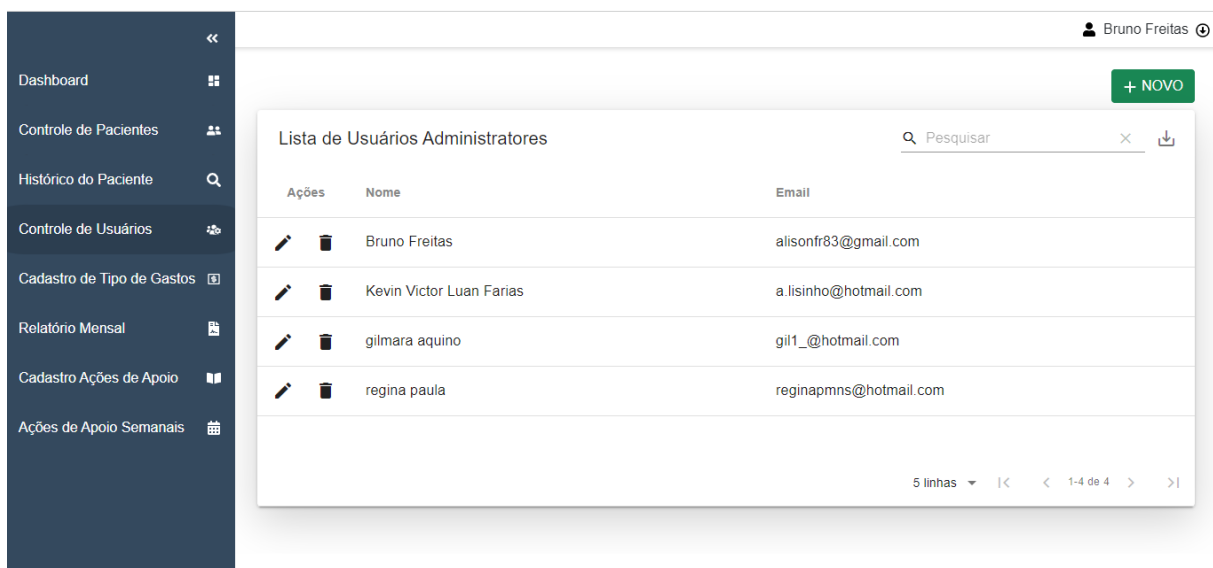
«

Dashboard

Controle de Pacientes

Histórico do Paciente

Controle de Usuários

Cadastro de Tipo de Gastos

Relatório Mensal

Cadastro Ações de Apoio

Ações de Apoio Semanais

Bruno Freitas

+ NOVO

Lista de Usuários Administratores

Pesquisar

| Ações | Nome | Email |
|---|---|---|
| | Bruno Freitas | alisonfr83@gmail.com |
| | Kevin Victor Luan Farias | a.lisinho@hotmail.com |
| | gilmara aquino | gil1_@hotmail.com |
| | regina paula | reginapmns@hotmail.com |

5 linhas 1-4 de 4